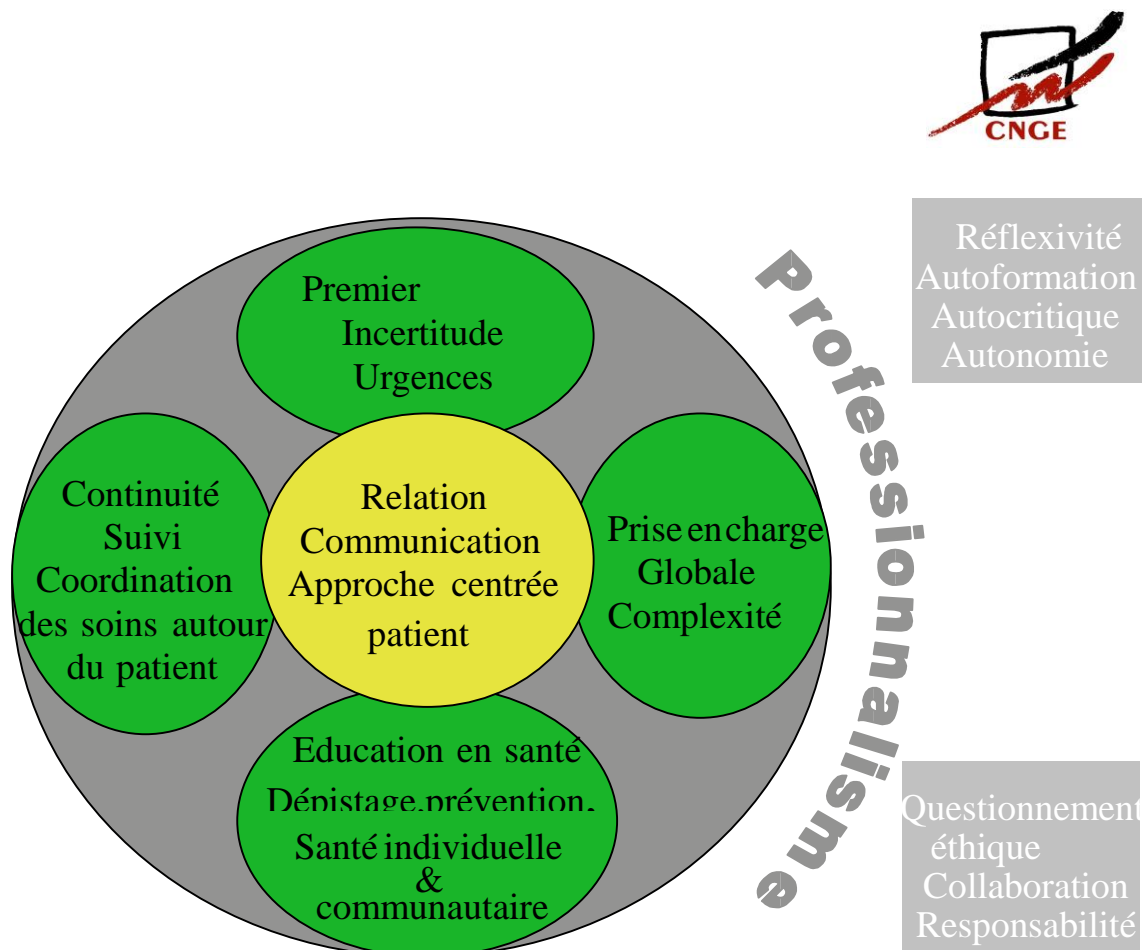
CNGE

Réflexivité
Autoformation
Autocritique
Autonomie

Professionnalisme

Premier
Incertitude
Urgences

Continuité
Suivi
Coordination des soins autour du patient

Relation
Communication
Approche centrée patient

Prise en charge
Globale
Complexité

Education en santé
Dépistage,prévention,
Santé individuelle & communautaire

Questionnement éthique
Collaboration
Responsabilité